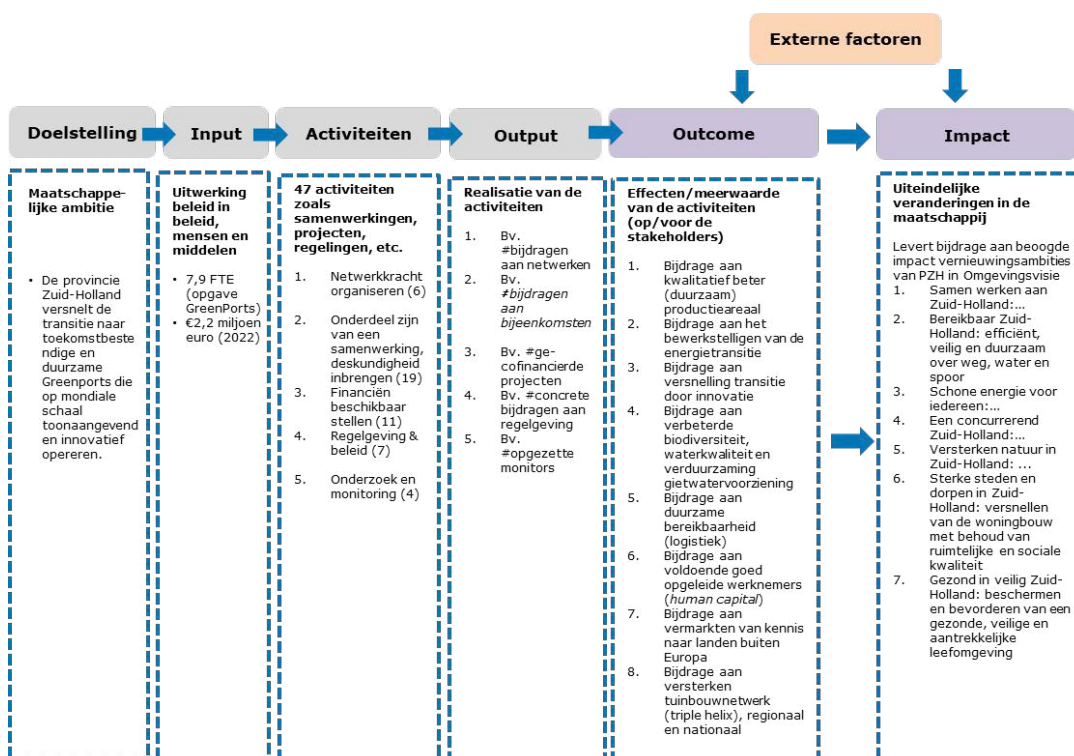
Externe factoren

Doelstelling

Input

Activiteiten

Output

Outcome

Impact

Maatschappelijke ambitie

• De provincie Zuid-Holland versnelt de transitie naar toekomstbestendige en duurzame Greenports die op mondiale schaal toonaangevend en innovatief opereren.

Uitwerking beleid in beleid, mensen en middelen

• 7,9 FTE (opgave GreenPorts)
• €2,2 miljoen euro (2022)

47 activiteiten zoals samenwerkingen, projecten, regelingen, etc.

1. Netwerkkracht organiseren (6)
2. Onderdeel zijn van een samenwerking, deskundigheid inbrengen (19)
3. Financiën beschikbaar stellen (11)
4. Regelgeving & beleid (7)
5. Onderzoek en monitoring (4)

Realisatie van de activiteiten

1. Bv. #bijdragen aan netwerken
2. Bv. #bijdragen aan bijeenkomsten
3. Bv. #gecofinancierde projecten
4. Bv. #concrete bijdragen aan regelgeving
5. Bv. #opgezette monitors

Effecten/meerwaarde van de activiteiten (op/voor de stakeholders)

1. Bijdrage aan kwalitatief beter (duurzaam) productieareaal
2. Bijdrage aan het bewerkstelligen van de energietransitie
3. Bijdrage aan versnelling transitie door innovatie
4. Bijdrage aan verbeterde biodiversiteit, waterkwaliteit en verduurzaming gietwatervoorziening
5. Bijdrage aan duurzame bereikbaarheid (logistiek)
6. Bijdrage aan voldoende goed opgeleide werknemers (human capital)
7. Bijdrage aan vermarkten van kennis naar landen buiten Europa
8. Bijdrage aan versterken tuinbouwnetwerk (triple helix), regionaal en nationaal

Uiteindelijke veranderingen in de maatschappij

Levert bijdrage aan beoogde impact vernieuwingsambities van PZH in Omgevingsvisie
1. Samen werken aan Zuid-Holland:...
2. Bereikbaar Zuid-Holland: efficiënt, veilig en duurzaam over weg, water en spoor
3. Schone energie voor iedereen:...
4. Een concurrerend Zuid-Holland:...
5. Versterken natuur in Zuid-Holland: ...
6. Sterke steden en dorpen in Zuid-Holland: versnellen van de woningbouw met behoud van ruimtelijke en sociale kwaliteit
7. Gezond in veilig Zuid-Holland: beschermen en bevorderen van een gezonde, veilige en aantrekkelijke leefomgeving